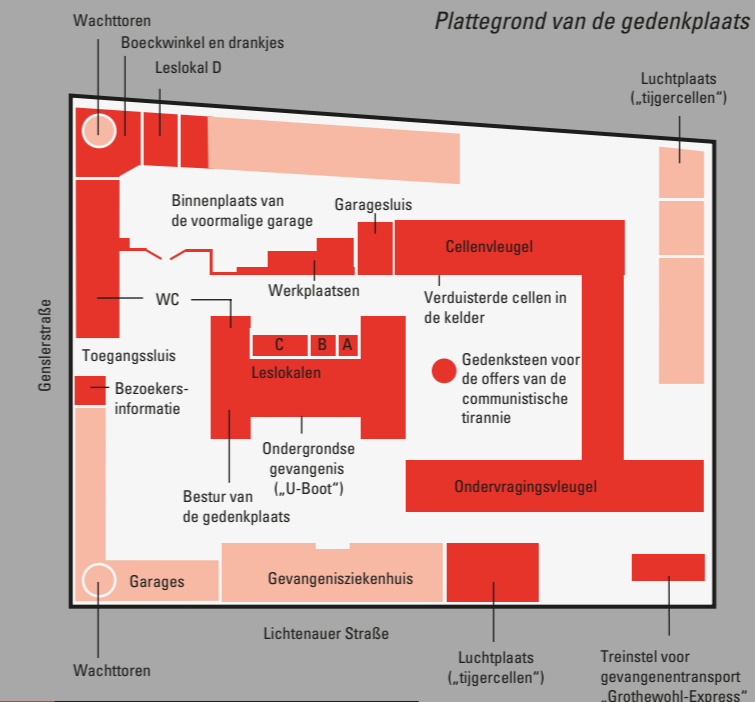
Plattegrond van de gedenkplaats

Wachttoren

Boeckwinkel en drankjes

Leslokal D

Luchtplaats („tijgercellen")

Binnenplaats van de voormalige garage

Garagesluis

Cellenvleugel

Werkplaatsen

Verduisterde cellen in de kelder

WC

C

B

A

Genslerstraße

Toegangssluis

Leslokalen

Gedenksteen voor de offers van de communistische tirannie

Bezoekers-informatie

Ondergrondse gevangenis („U-Boot")

Bestur van de gedenkplaats

Ondervragingsvleugel

Garages

Gevangenisziekenhuis

Lichtenauer Straße

Wachttoren

Luchtplaats („tijgercellen")

Treinstel voor gevangenentransport „Grothewohl-Express"